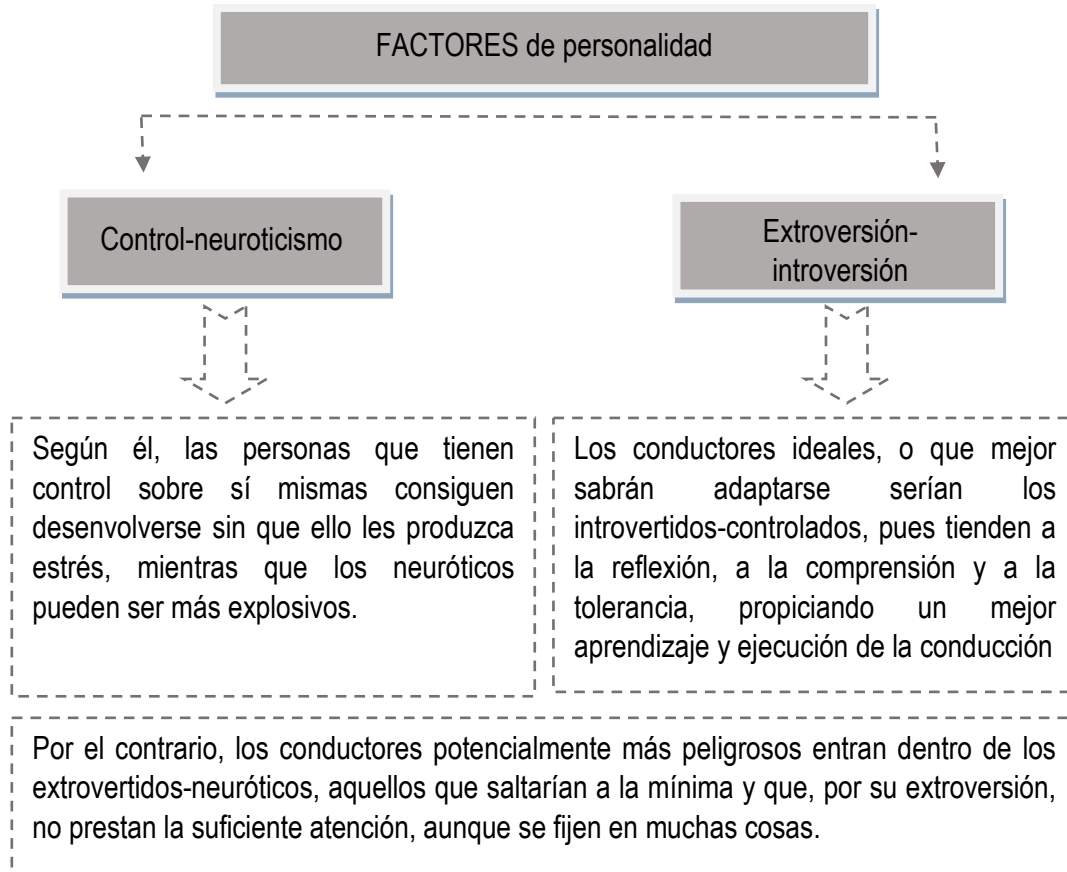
FACTORES de personalidad

Control-neuroticismo

Extroversión-introversión

Según él, las personas que tienen control sobre sí mismas consiguen desenvolverse sin que ello les produzca estrés, mientras que los neuróticos pueden ser más explosivos.

Los conductores ideales, o que mejor sabrán adaptarse serían los introvertidos-controlados, pues tienden a la reflexión, a la comprensión y a la tolerancia, propiciando un mejor aprendizaje y ejecución de la conducción

Por el contrario, los conductores potencialmente más peligrosos entran dentro de los extrovertidos-neuróticos, aquellos que saltarían a la mínima y que, por su extroversión, no prestan la suficiente atención, aunque se fijen en muchas cosas.